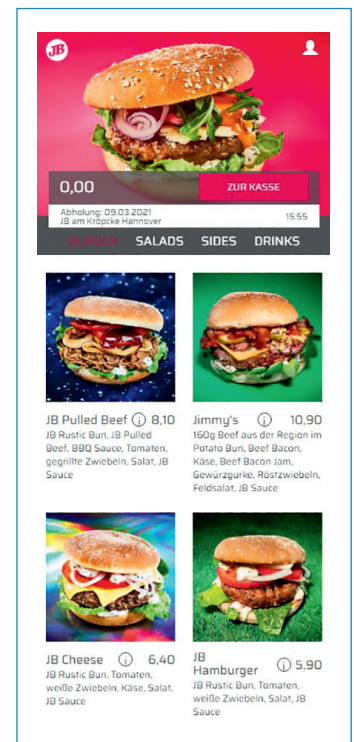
JB

0,00

ZUR KASSE

Abholung: 09.03.2021
JB am Kröpcke Hannover

15:55

BURGER SALADS SIDES DRINKS

JB Pulled Beef ⓘ 8,10
JB Rustic Bun, JB Pulled Beef, BBQ Sauce, Tomaten, gegrillte Zwiebeln, Salat, JB Sauce

Jimmy's ⓘ 10,90
160g Beef aus der Region im Potato Bun, Beef Bacon, Käse, Beef Bacon Jam, Gewürzgurke, Röstzwiebeln, Feldsalat, JB Sauce

JB Cheese ⓘ 6,40
JB Rustic Bun, Tomaten, weiße Zwiebeln, Käse, Salat, JB Sauce

JB Hamburger ⓘ 5,90
JB Rustic Bun, Tomaten, weiße Zwiebeln, Salat, JB Sauce